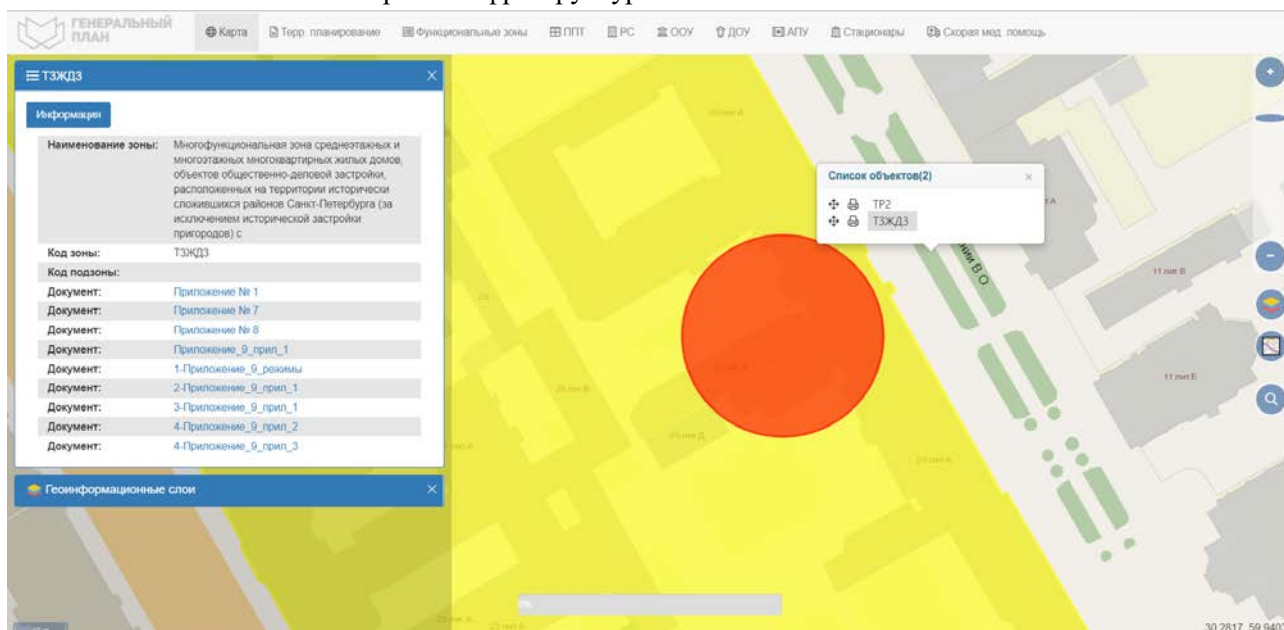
ГЕНЕРАЛЬНЫЙ ПЛАН

Карта | Терр. планирование | Функциональные зоны | ППТ | РС | ООУ | ДОУ | АПУ | Стационары | Скорая мед. помощь

ТЗЖД3

Информация

| | |
|---|---|
| Наименование зоны: | Многофункциональная зона среднеэтажных и многоэтажных многоквартирных жилых домов, объектов общественно-деловой застройки, расположенных на территории исторически сложившихся районов Санкт-Петербурга (за исключением исторической застройки пригородов) с |
| Код зоны: | ТЗЖД3 |
| Код подзоны: | |
| Документ: | Приложение № 1 |
| Документ: | Приложение № 7 |
| Документ: | Приложение № 8 |
| Документ: | Приложение_9_прил_1 |
| Документ: | 1-Приложение_9_режимы |
| Документ: | 2-Приложение_9_прил_1 |
| Документ: | 3-Приложение_9_прил_1 |
| Документ: | 4-Приложение_9_прил_2 |
| Документ: | 4-Приложение_9_прил_3 |

Геоинформационные слои

Список объектов(2)
ТР2
ТЗЖД3

линии В.О.

11 лит.В
11 лит.Е

30.2817, 59.940